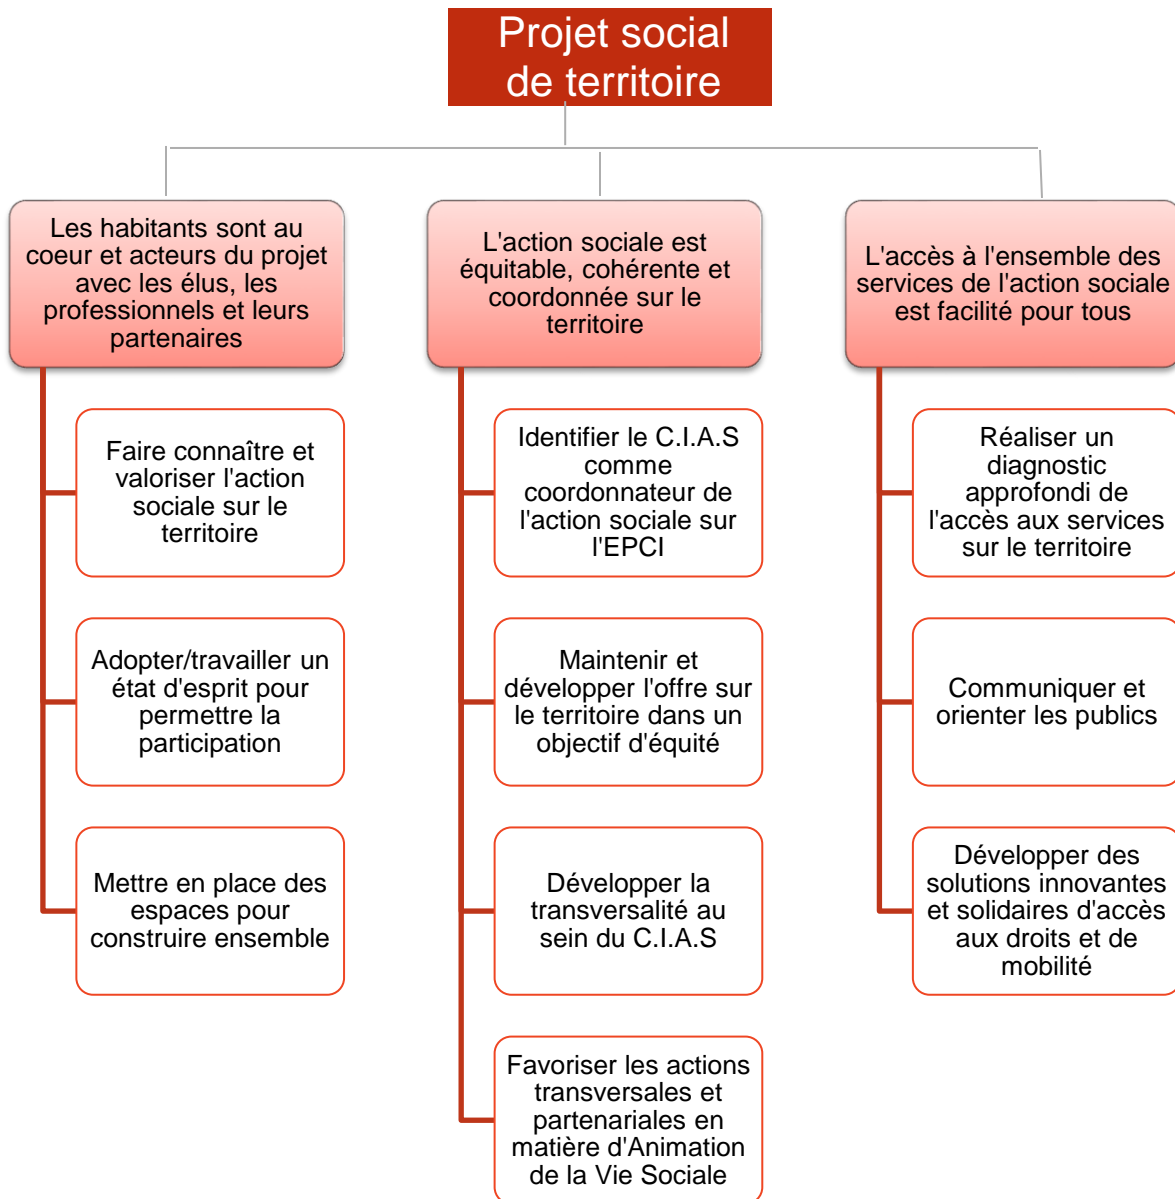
Projet social de territoire

Les habitants sont au coeur et acteurs du projet avec les élus, les professionnels et leurs partenaires

Faire connaître et valoriser l'action sociale sur le territoire

Adopter/travailler un état d'esprit pour permettre la participation

Mettre en place des espaces pour construire ensemble

L'action sociale est équitable, cohérente et coordonnée sur le territoire

Identifier le C.I.A.S comme coordonnateur de l'action sociale sur l'EPCI

Maintenir et développer l'offre sur le territoire dans un objectif d'équité

Développer la transversalité au sein du C.I.A.S

Favoriser les actions transversales et partenariales en matière d'Animation de la Vie Sociale

L'accès à l'ensemble des services de l'action sociale est facilité pour tous

Réaliser un diagnostic approfondi de l'accès aux services sur le territoire

Communiquer et orienter les publics

Développer des solutions innovantes et solidaires d'accès aux droits et de mobilité